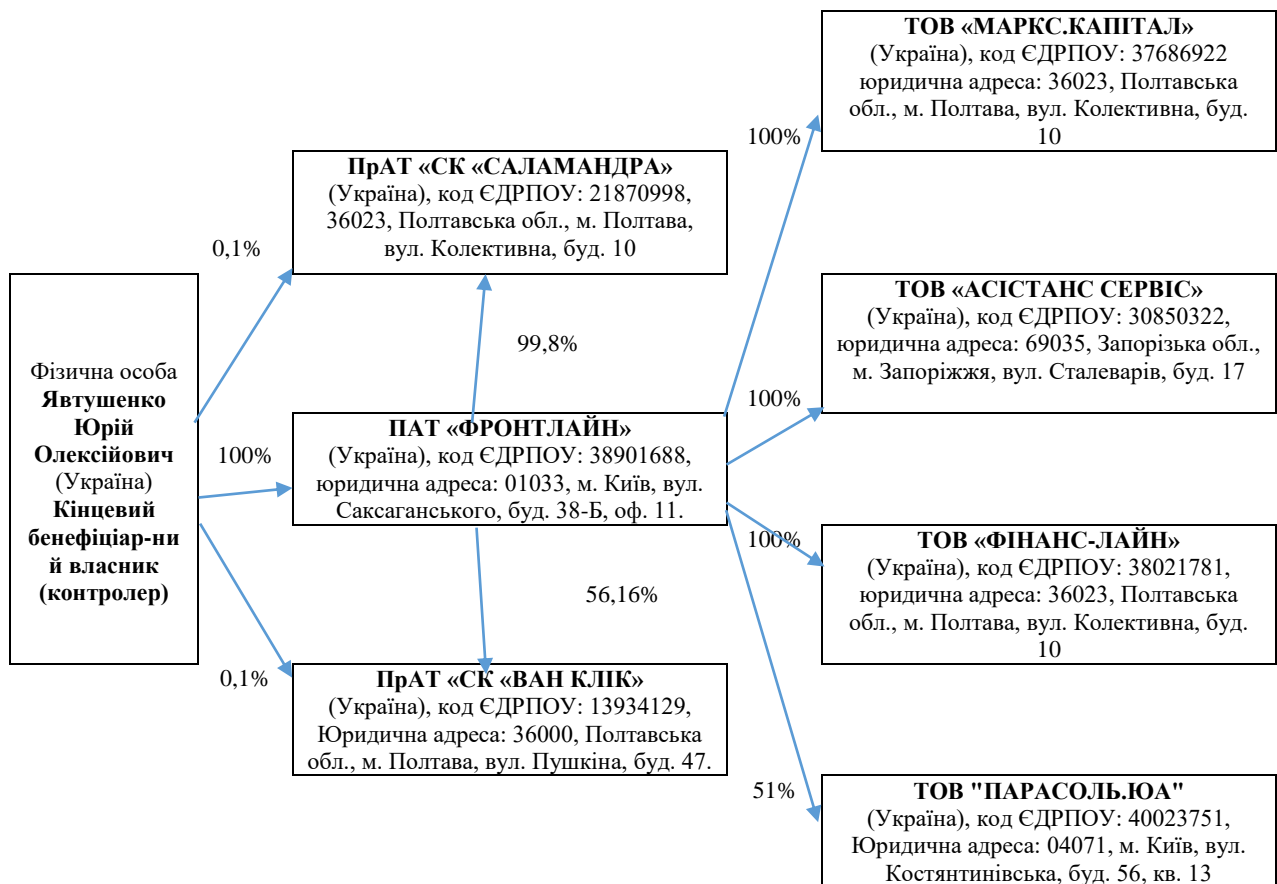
Фізична особа **Явтушенко Юрій Олексійович** (Україна) **Кінцевий бенефіціар-ний власник (контролер)**

0,1%

100%

0,1%

**ПрАТ «СК «САЛАМАНДРА»** (Україна), код ЄДРПОУ: 21870998, 36023, Полтавська обл., м. Полтава, вул. Колективна, буд. 10

99,8%

**ПАТ «ФРОНТЛАЙН»** (Україна), код ЄДРПОУ: 38901688, юридична адреса: 01033, м. Київ, вул. Саксаганського, буд. 38-Б, оф. 11.

56,16%

**ПрАТ «СК «ВАН КЛІК»** (Україна), код ЄДРПОУ: 13934129, Юридична адреса: 36000, Полтавська обл., м. Полтава, вул. Пушкіна, буд. 47.

100%

**ТОВ «МАРКС.КАПІТАЛ»** (Україна), код ЄДРПОУ: 37686922 юридична адреса: 36023, Полтавська обл., м. Полтава, вул. Колективна, буд. 10

100%

**ТОВ «АСІСТАНС СЕРВІС»** (Україна), код ЄДРПОУ: 30850322, юридична адреса: 69035, Запорізька обл., м. Запоріжжя, вул. Сталеварів, буд. 17

100%

**ТОВ «ФІНАНС-ЛАЙН»** (Україна), код ЄДРПОУ: 38021781, юридична адреса: 36023, Полтавська обл., м. Полтава, вул. Колективна, буд. 10

51%

**ТОВ "ПАРАСОЛЬ.ЮА"** (Україна), код ЄДРПОУ: 40023751, Юридична адреса: 04071, м. Київ, вул. Костянтинівська, буд. 56, кв. 13